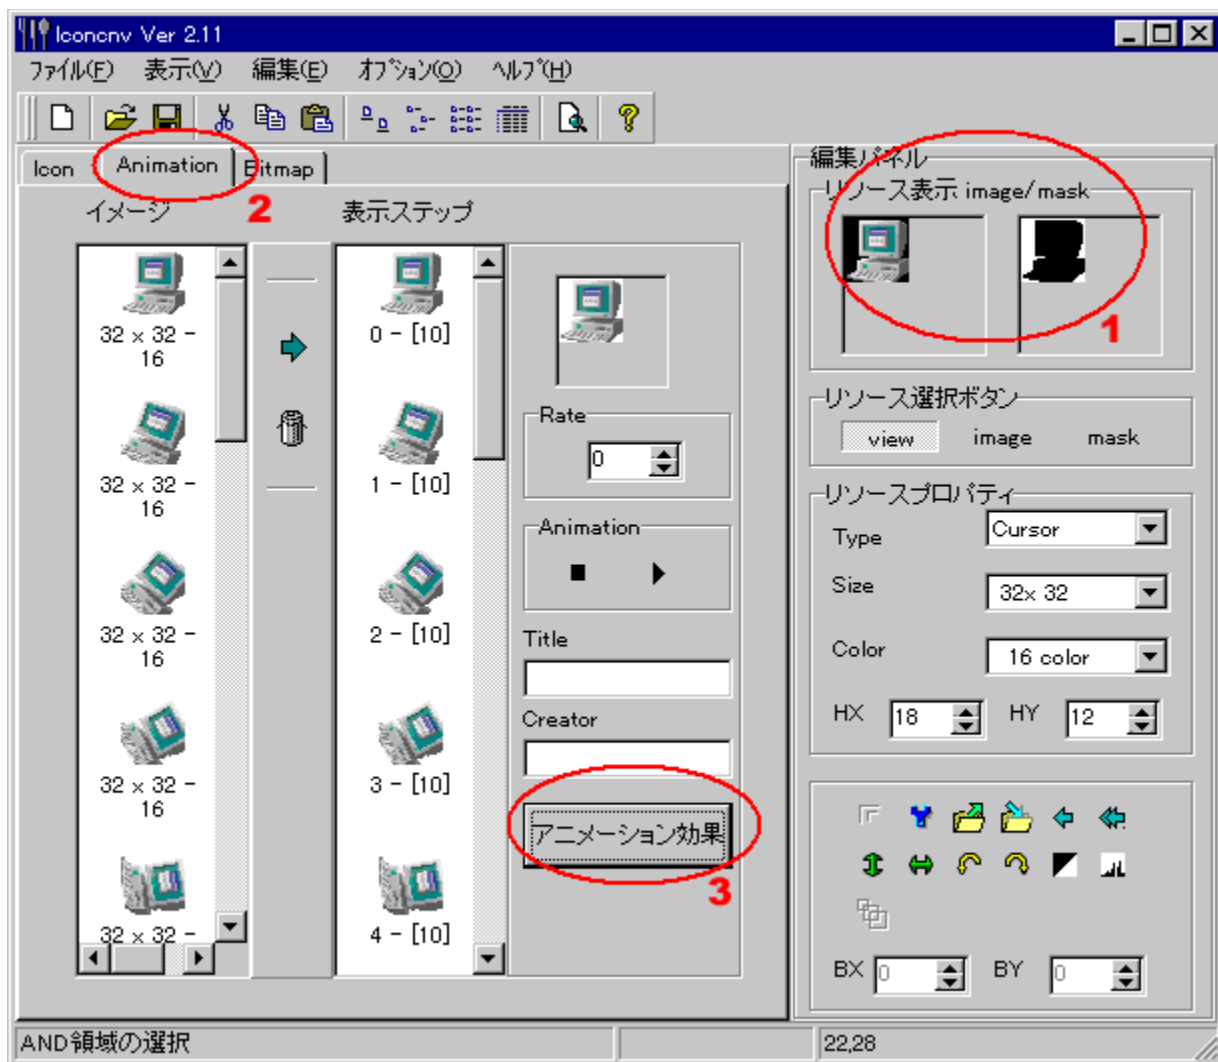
Iconcnv Ver 2.11

ﾌｧｲﾙ(F) 表示(V) 編集(E) ｵﾌﾟｼｮﾝ(O) ﾍﾙﾌﾟ(H)

Icon
Animation
Bitmap
2

イメージ
表示ステップ

32 x 32 - 16
32 x 32 - 16
32 x 32 - 16
32 x 32 - 16
32 x 32 -

0 - [10]
1 - [10]
2 - [10]
3 - [10]
4 - [10]

Rate
0

Animation

Title

Creator

アニメーション効果
3

編集パネル
リソース表示 image/mask
1

リソース選択ボタン
view image mask

リソースプロパティ
Type Cursor
Size 32x 32
Color 16 color
HX 18 HY 12

BX 0 BY 0

AND領域の選択
22,28